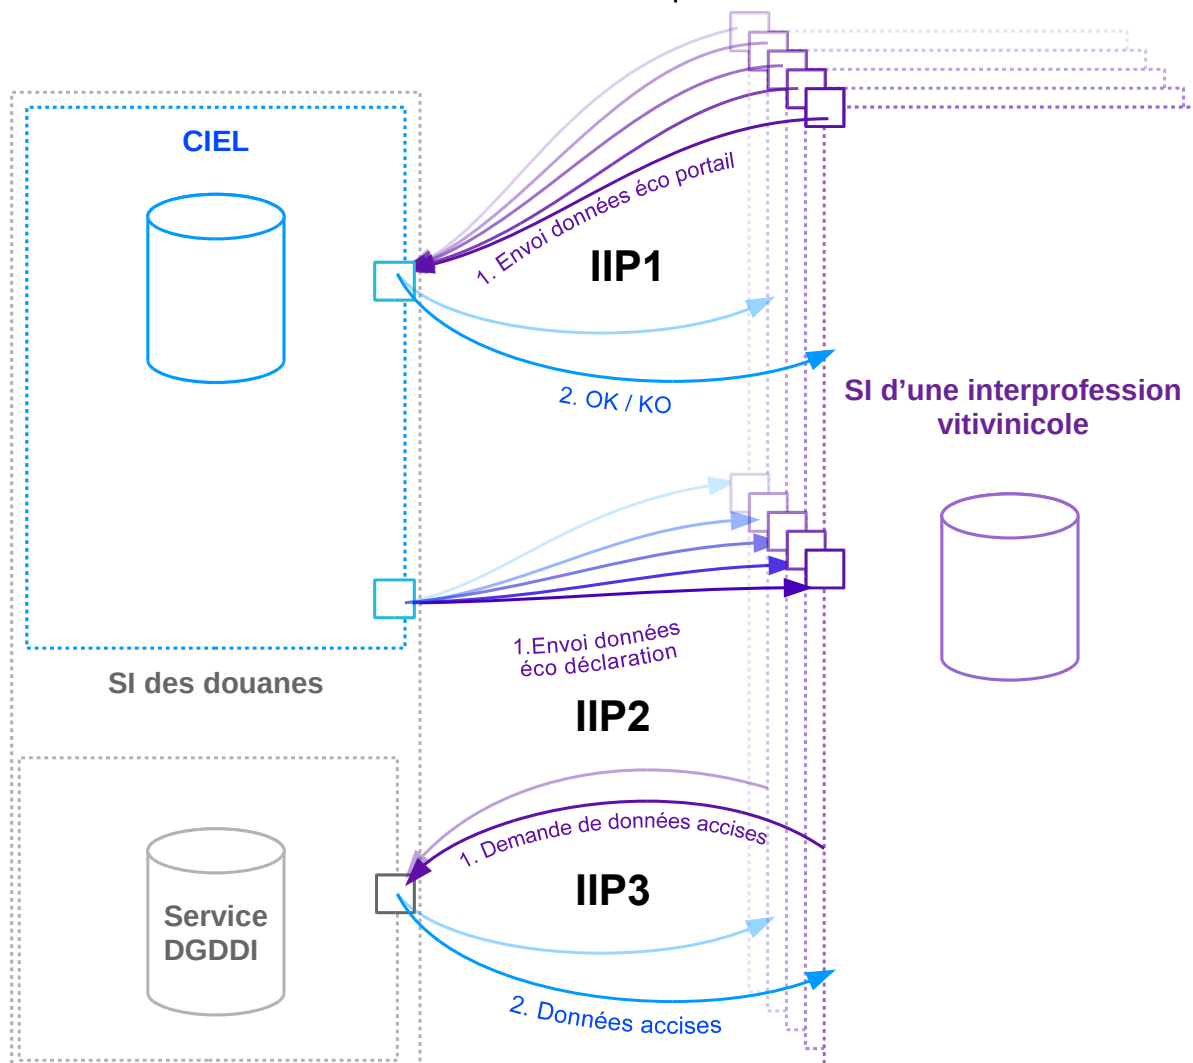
CIEL

1. Envoi données éco portail

IIP1

2. OK / KO

SI d'une interprofession vitivinicole

1.Envoi données éco déclaration

SI des douanes

IIP2

1. Demande de données accises

IIP3

Service DGDDI

2. Données accises